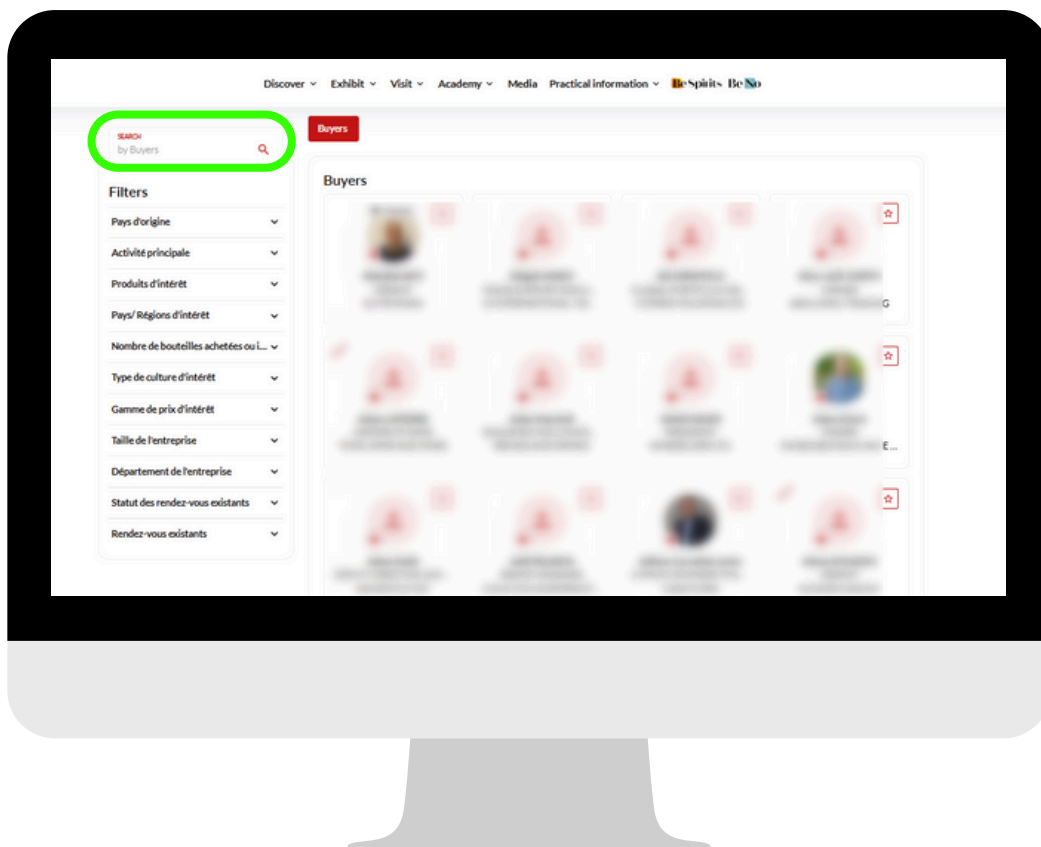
Discover Exhibit Visit Academy Media Practical information Be Spirits Be No

SEARCH
by Buyers

Buyers

Filters

Pays d'origine

Activité principale

Produits d'intérêt

Pays/ Régions d'intérêt

Nombre de bouteilles achetées ou i...

Type de culture d'intérêt

Gamme de prix d'intérêt

Taille de l'entreprise

Département de l'entreprise

Statut des rendez-vous existants

Rendez-vous existants

Buyers

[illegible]